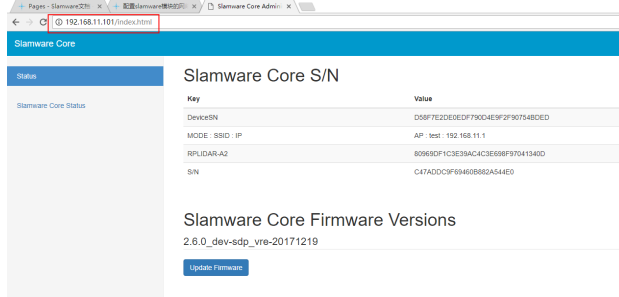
Pages - Slamware文档 ×
配置slamware模块的网 ×
Slamware Core Admin ×

192.168.11.101/index.html

Slamware Core

Status

Slamware Core Status

Slamware Core S/N

| Key | Value |
|---|---|
| DeviceSN | D58F7E2DE0EDF790D4E9F2F90754BDED |
| MODE : SSID : IP | AP : test : 192.168.11.1 |
| RPLIDAR-A2 | 80969DF1C3E39AC4C3E698F97041340D |
| S/N | C47ADDC9F69460B882A544E0 |

Slamware Core Firmware Versions

2.6.0_dev-sdp_vre-20171219

Update Firmware